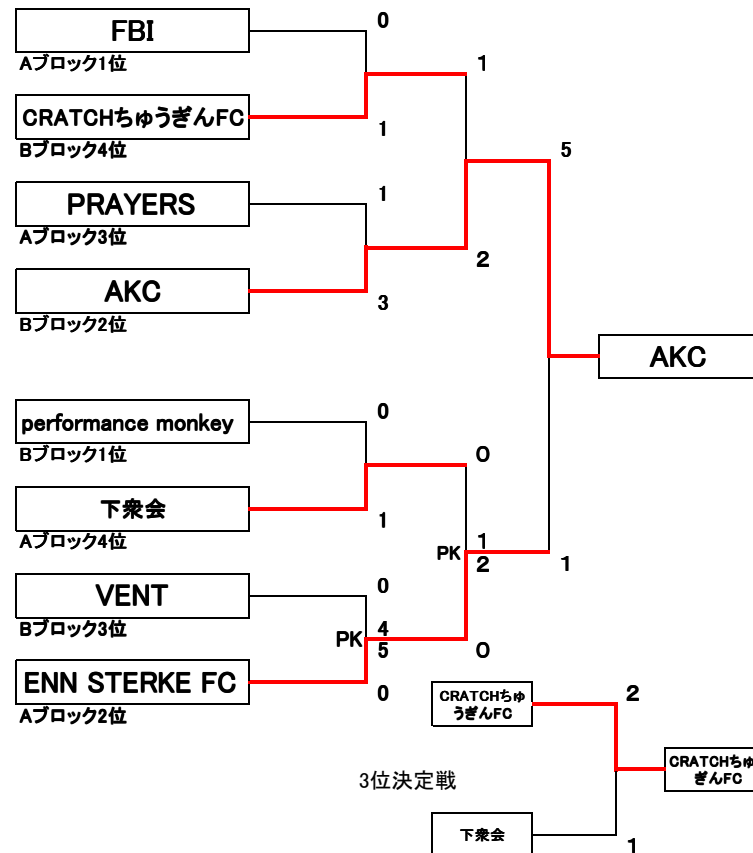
FBI
Aブロック1位
0
1
CRATCHちゅうぎんFC
Bブロック4位
1
5
PRAYERS
Aブロック3位
1
2
AKC
Bブロック2位
3
AKC
performance monkey
Bブロック1位
0
O
下衆会
Aブロック4位
1
PK 1
2
1
VENT
Bブロック3位
0
PK 4
5
O
ENN STERKE FC
Aブロック2位
0
CRATCHちゅうぎんFC
2
CRATCHちゅぎんFC
3位決定戦
下衆会
1